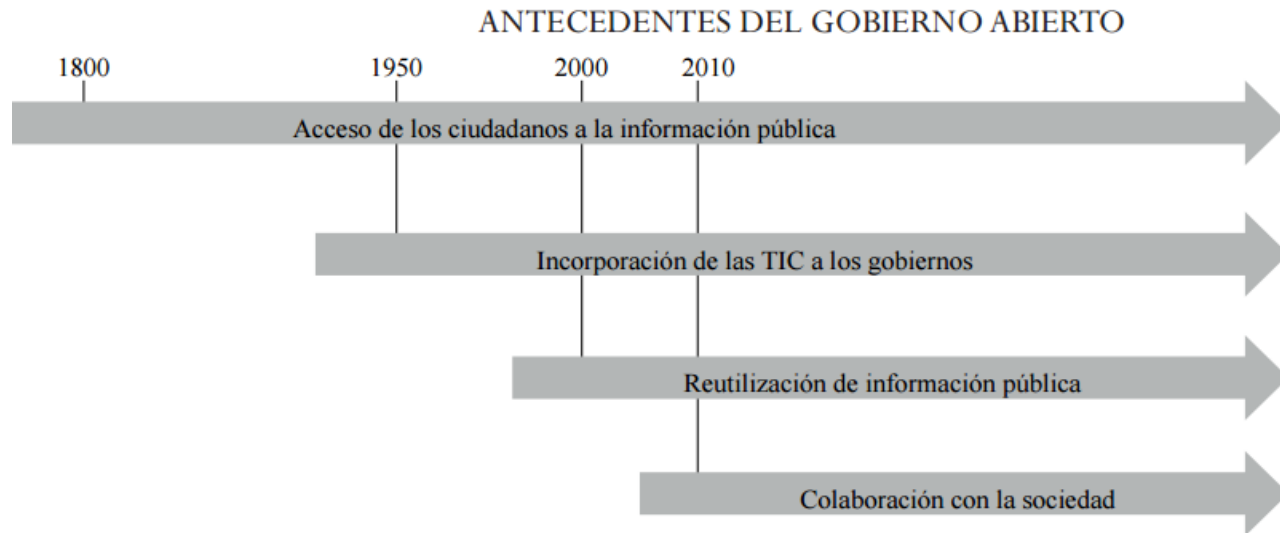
ANTECEDENTES DEL GOBIERNO ABIERTO

1800
1950
2000
2010

Acceso de los ciudadanos a la información pública

Incorporación de las TIC a los gobiernos

Reutilización de información pública

Colaboración con la sociedad